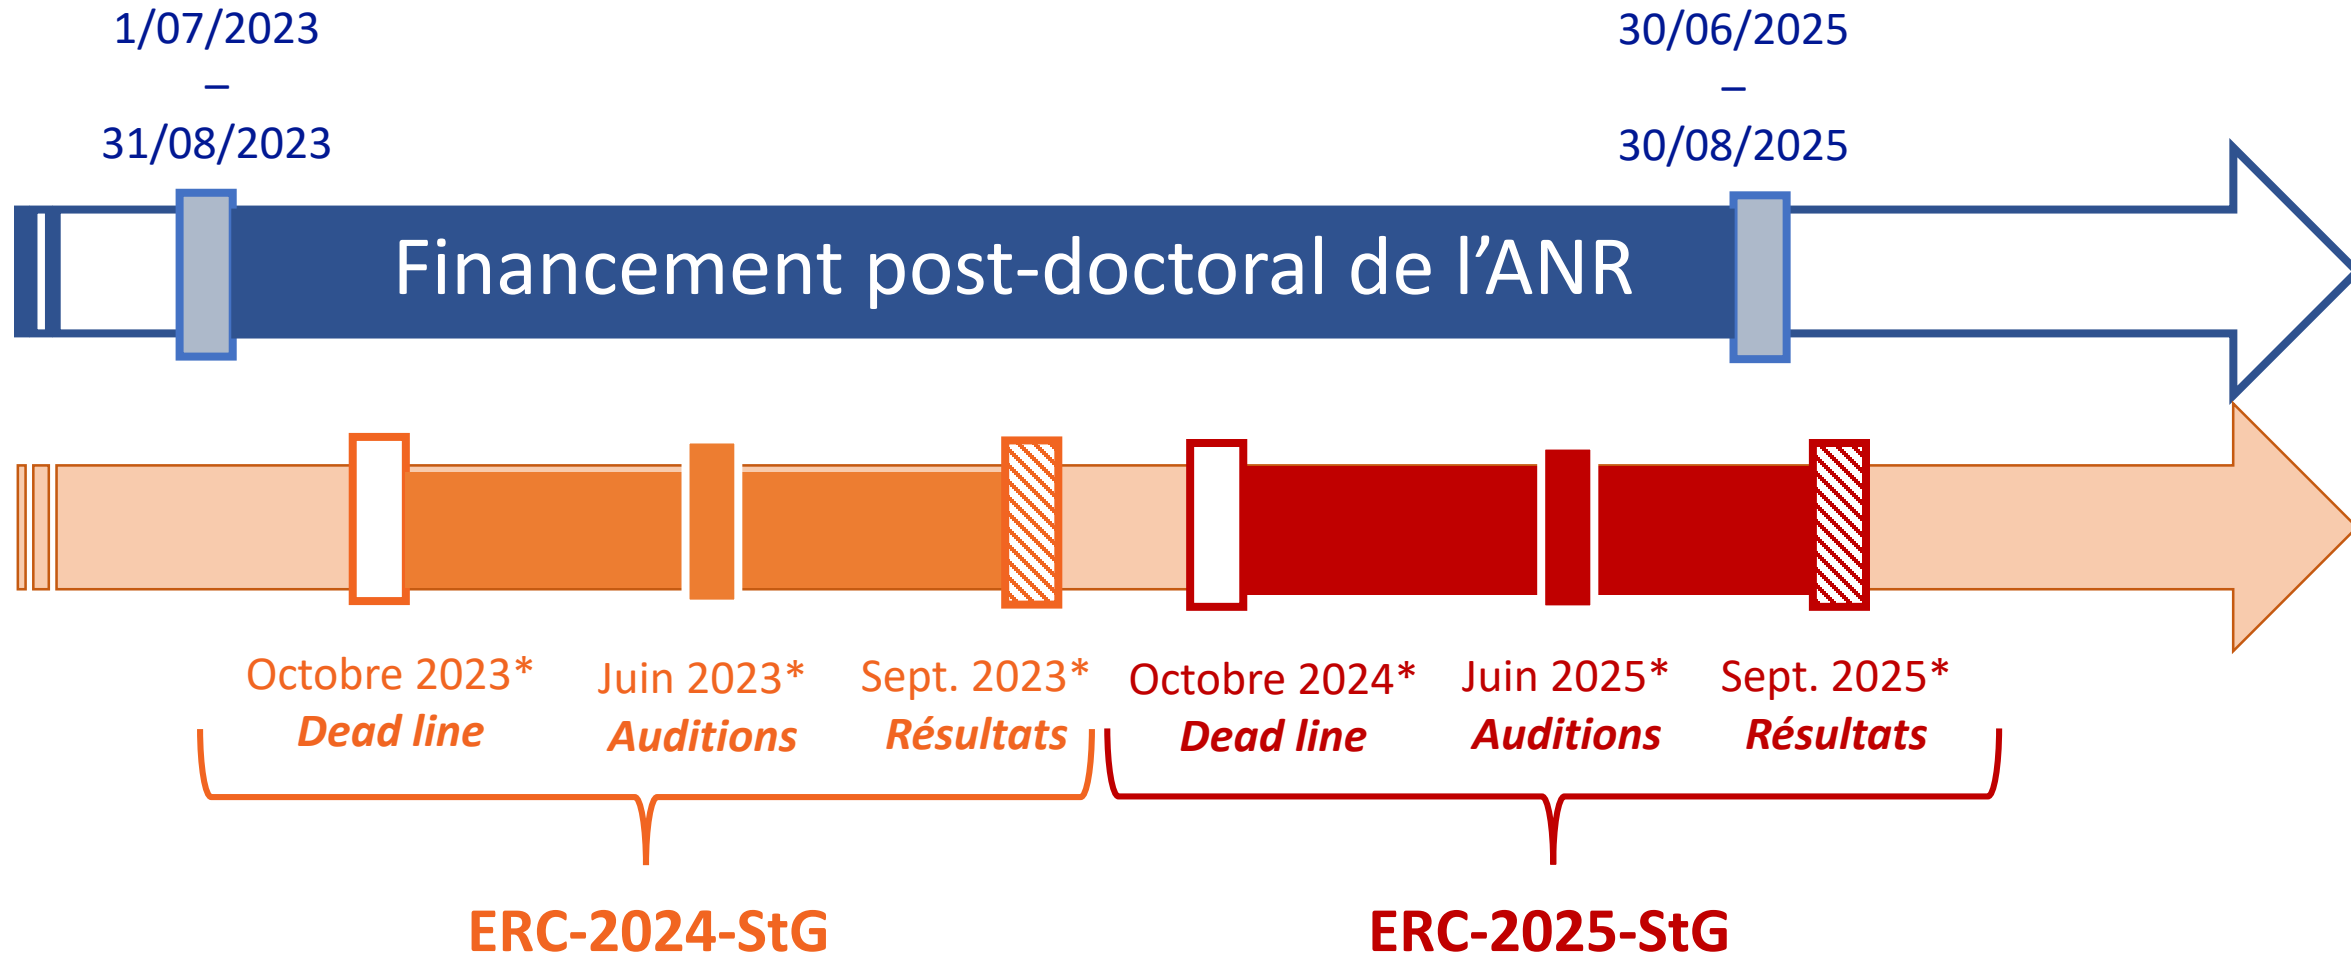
1/07/2023
–
31/08/2023

30/06/2025
–
30/08/2025

Financement post-doctoral de l'ANR

Octobre 2023*
Dead line

Juin 2023*
Auditions

Sept. 2023*
Résultats

Octobre 2024*
Dead line

Juin 2025*
Auditions

Sept. 2025*
Résultats

ERC-2024-StG

ERC-2025-StG